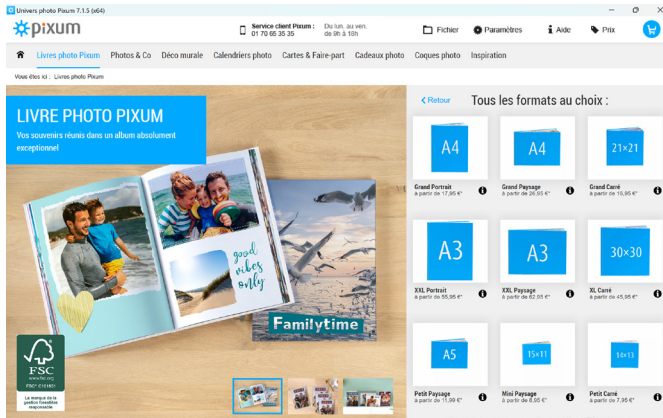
Univers photo Pixum 7.1.5 (x64)

pixum

Service client Pixum : 01 70 65 35 35

Du lun. au ven. de 9h à 18h

Fichier

Paramètres

Aide

Prix

Livres photo Pixum

Photos & Co

Déco murale

Calendriers photo

Cartes & Faire-part

Cadeaux photo

Coques photo

Inspiration

Vous êtes ici : Livres photo Pixum

LIVRE PHOTO PIXUM

Vos souvenirs réunis dans un album absolument exceptionnel

good vibes only

Familytime

FSC

www.fsc.org

FSC® C104851

La marque de la gestion forestière responsable

< Retour

Tous les formats au choix :

A4

Grand Portrait
à partir de 17,95 €*

A4

Grand Paysage
à partir de 20,95 €*

21×21

Grand Carré
à partir de 18,95 €*

A3

XXL Portrait
à partir de 55,95 €*

A3

XXL Paysage
à partir de 62,95 €*

30×30

XL Carré
à partir de 45,95 €*

A5

Petit Paysage
à partir de 11,99 €*

15×11

Mini Paysage
à partir de 6,85 €*

14×13

Petit Carré
à partir de 7,95 €*